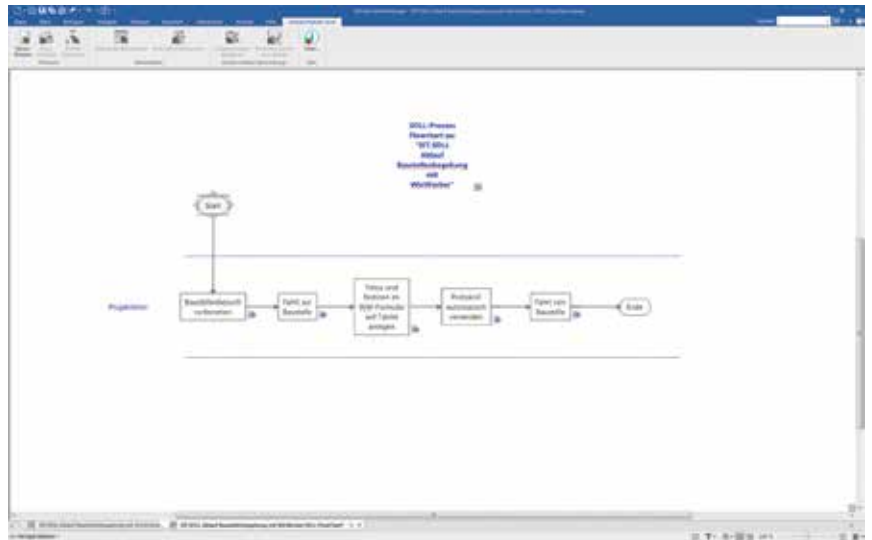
SOLL-Prozess Flowchart zu "IST-SOLL Ablauf Baustellenbegehung mit Workflow"

Start

Projektleiter

Baustellenbesuch vorbereiten

Fahrt zur Baustelle

Fotos und Notizen in BIM Formular auf Tablet anlegen

Protokoll automatisch versenden

Fahrt von Baustelle

Ende